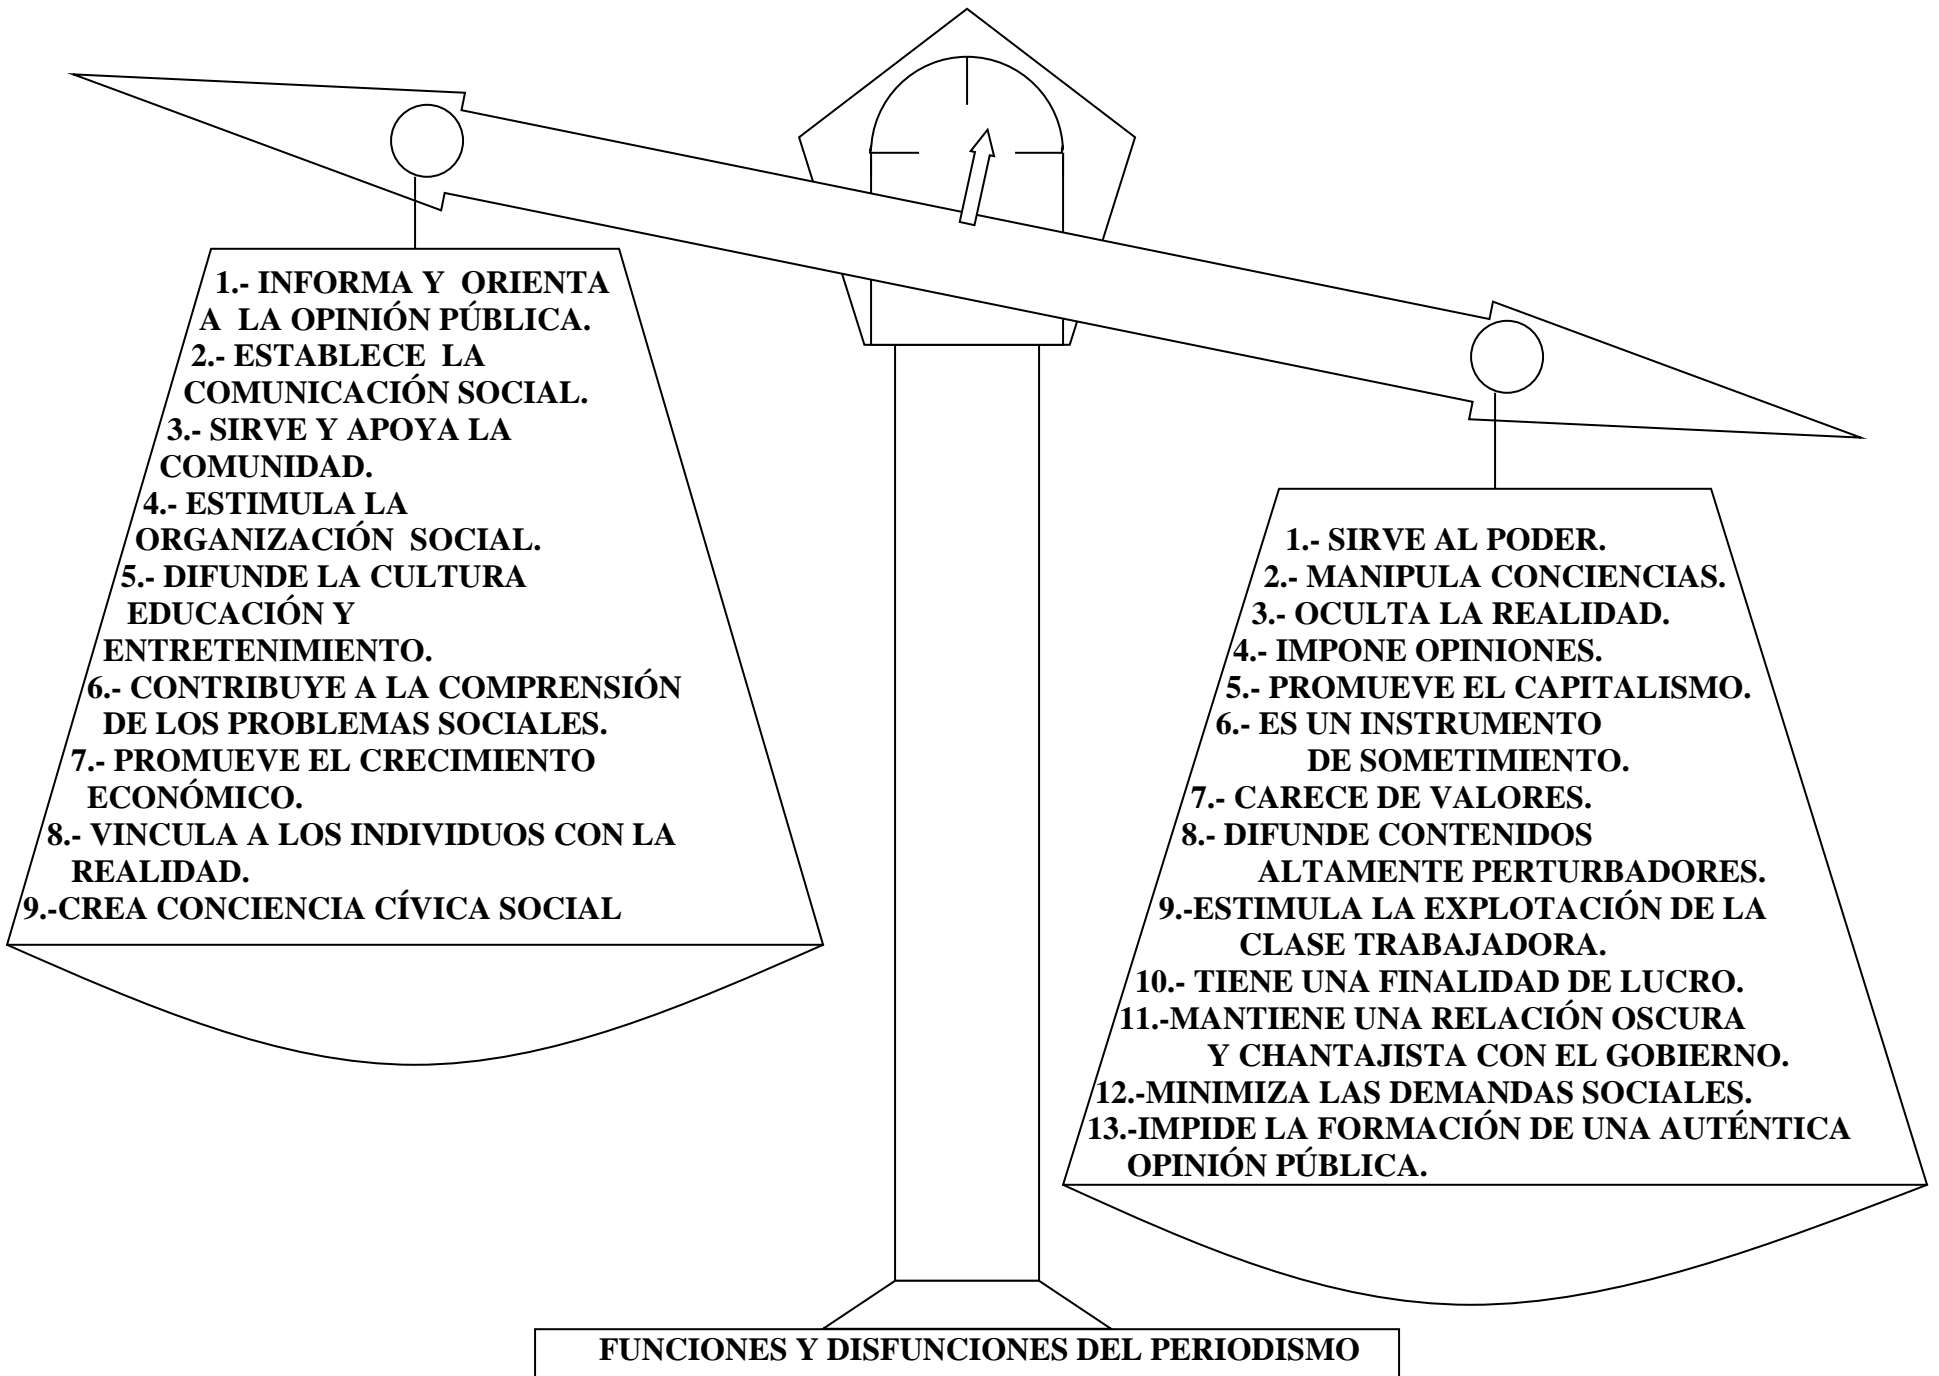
1.- INFORMA Y ORIENTA A LA OPINIÓN PÚBLICA.
2.- ESTABLECE LA COMUNICACIÓN SOCIAL.
3.- SIRVE Y APOYA LA COMUNIDAD.
4.- ESTIMULA LA ORGANIZACIÓN SOCIAL.
5.- DIFUNDE LA CULTURA EDUCACIÓN Y ENTRETENIMIENTO.
6.- CONTRIBUYE A LA COMPRENSIÓN DE LOS PROBLEMAS SOCIALES.
7.- PROMUEVE EL CRECIMIENTO ECONÓMICO.
8.- VINCULA A LOS INDIVIDUOS CON LA REALIDAD.
9.-CREA CONCIENCIA CÍVICA SOCIAL

1.- SIRVE AL PODER.
2.- MANIPULA CONCIENCIAS.
3.- OCULTA LA REALIDAD.
4.- IMPONE OPINIONES.
5.- PROMUEVE EL CAPITALISMO.
6.- ES UN INSTRUMENTO DE SOMETIMIENTO.
7.- CARECE DE VALORES.
8.- DIFUNDE CONTENIDOS ALTAMENTE PERTURBADORES.
9.-ESTIMULA LA EXPLOTACIÓN DE LA CLASE TRABAJADORA.
10.- TIENE UNA FINALIDAD DE LUCRO.
11.-MANTIENE UNA RELACIÓN OSCURA Y CHANTAJISTA CON EL GOBIERNO.
12.-MINIMIZA LAS DEMANDAS SOCIALES.
13.-IMPIDE LA FORMACIÓN DE UNA AUTÉNTICA OPINIÓN PÚBLICA.

FUNCIONES Y DISFUNCIONES DEL PERIODISMO